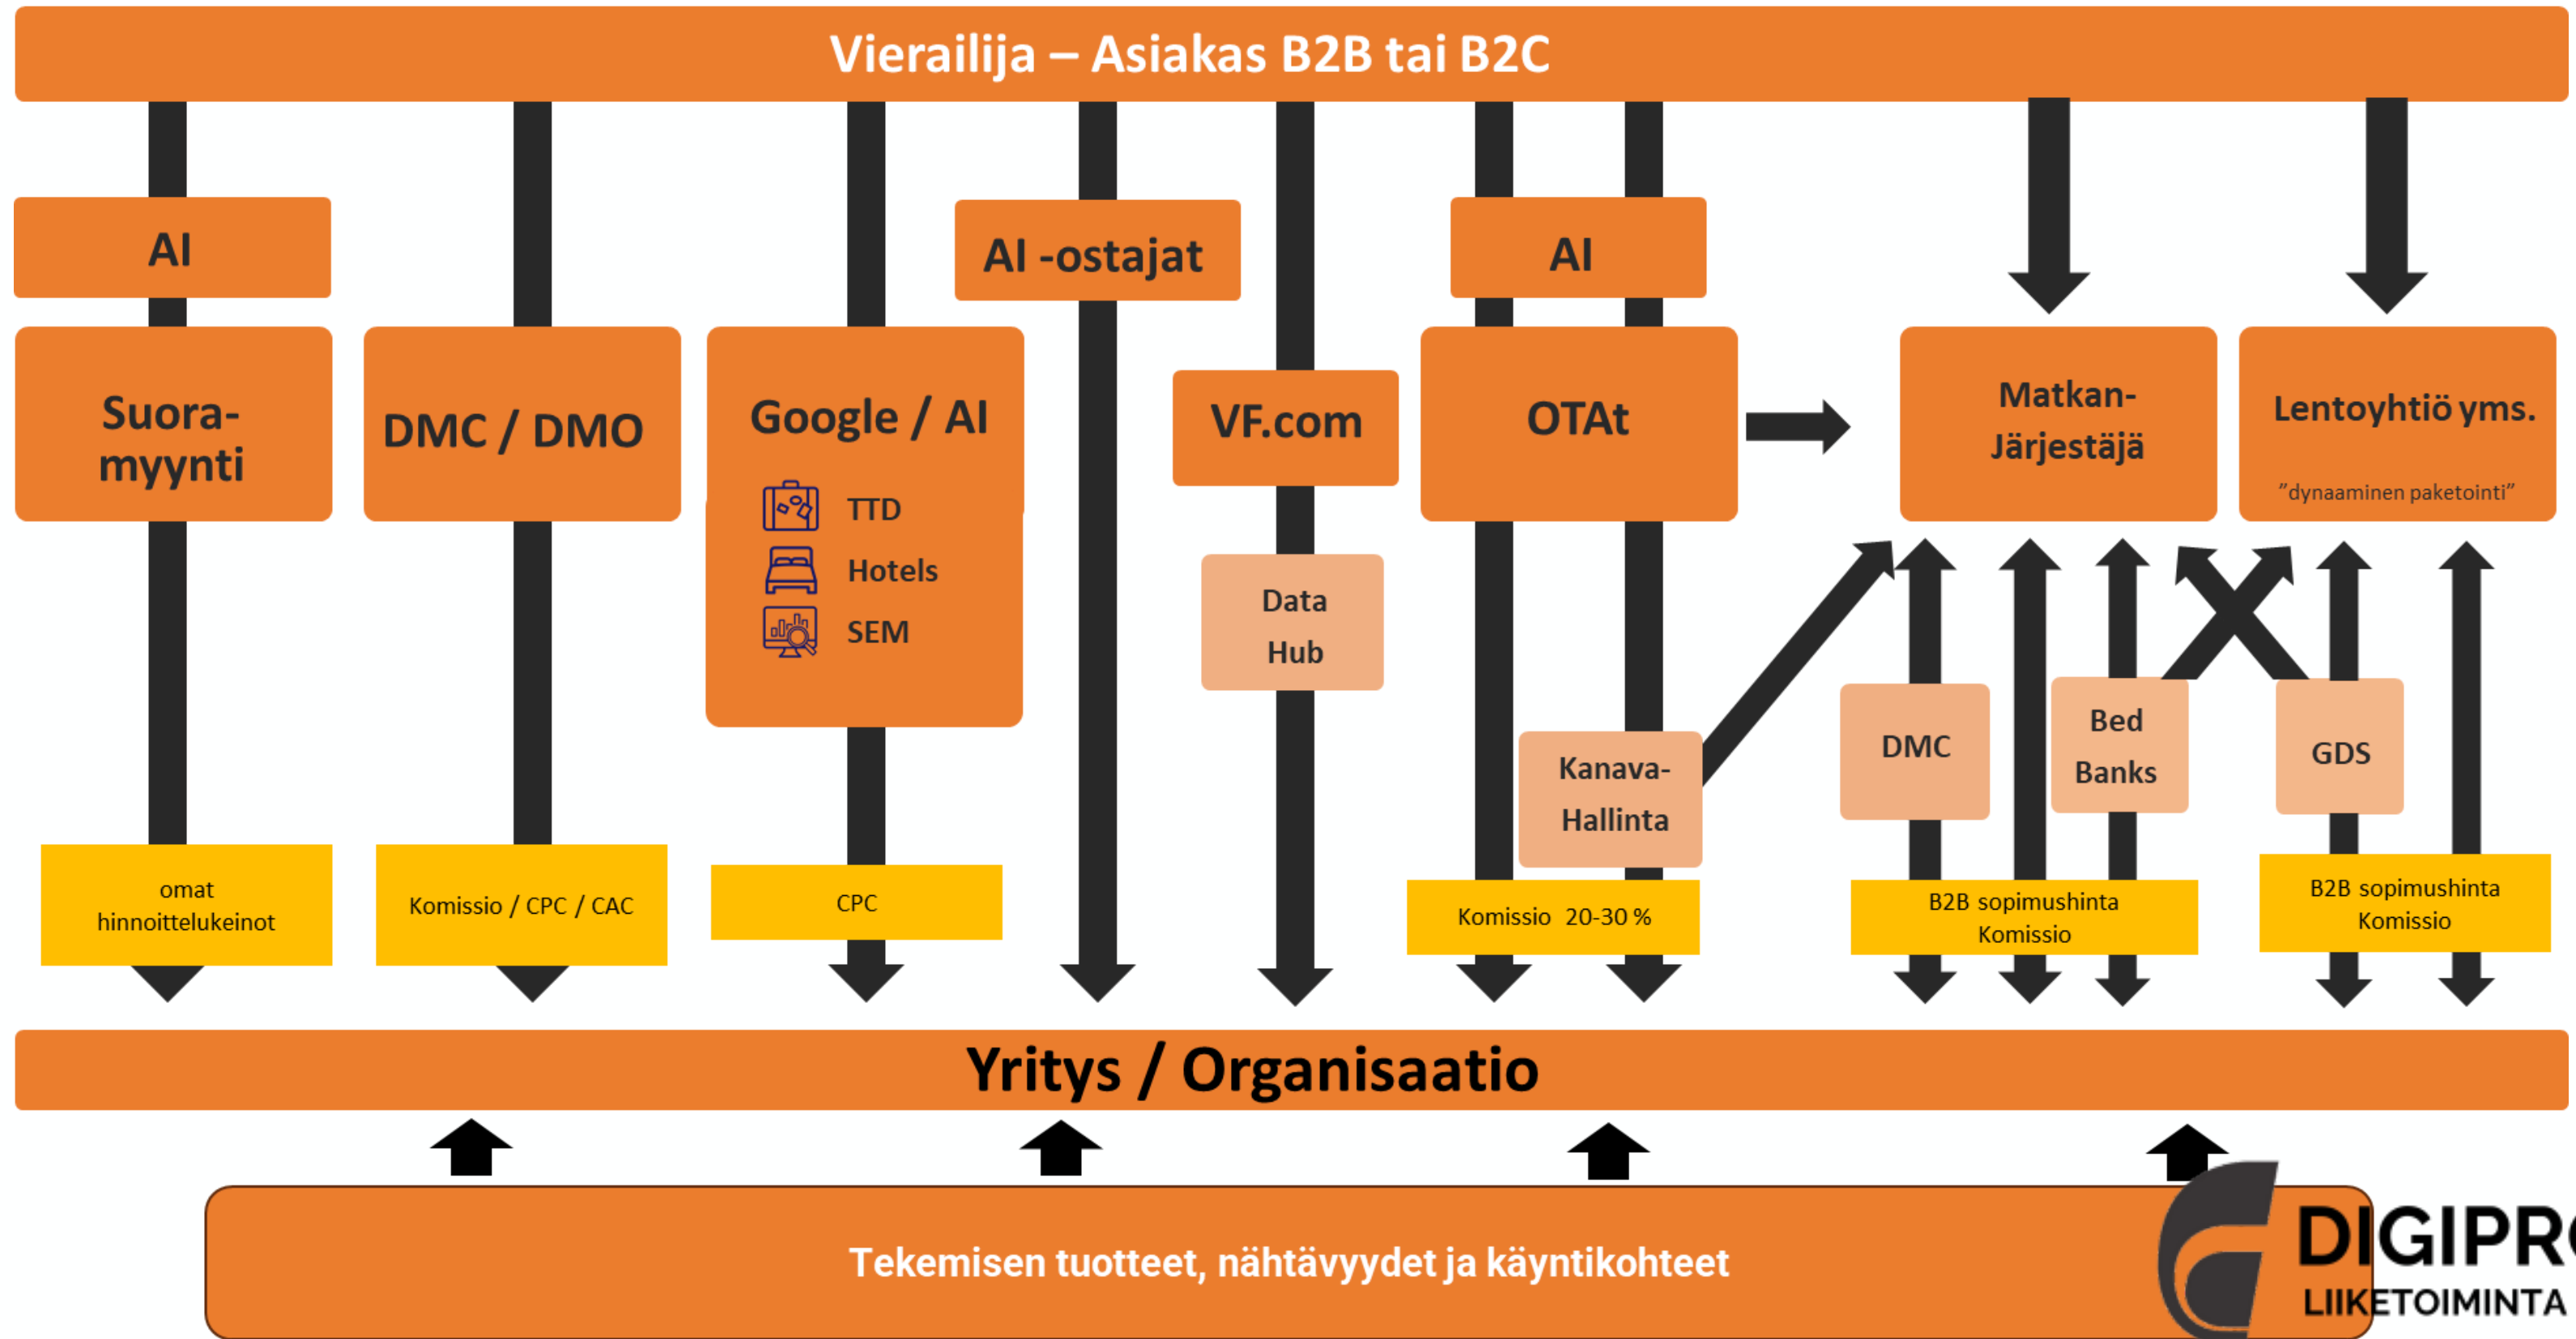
Vierailija – Asiakas B2B tai B2C

AI

Suoramyynti

DMC / DMO

Google / AI

TTD

Hotels

SEM

AI -ostajat

VF.com

Data Hub

AI

OTAt

Kanava-Hallinta

Matkan-Järjestäjä

Lentoyhtiö yms.

”dynaaminen paketointi”

DMC

Bed Banks

GDS

omat hinnoittelukeinot

Komissio / CPC / CAC

CPC

Komissio 20-30 %

B2B sopimushinta Komissio

B2B sopimushinta Komissio

Yritys / Organisaatio

Tekemisen tuotteet, nähtävyydet ja käyntikohteet

DIGIPR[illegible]
LIIKETOIMINTA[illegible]